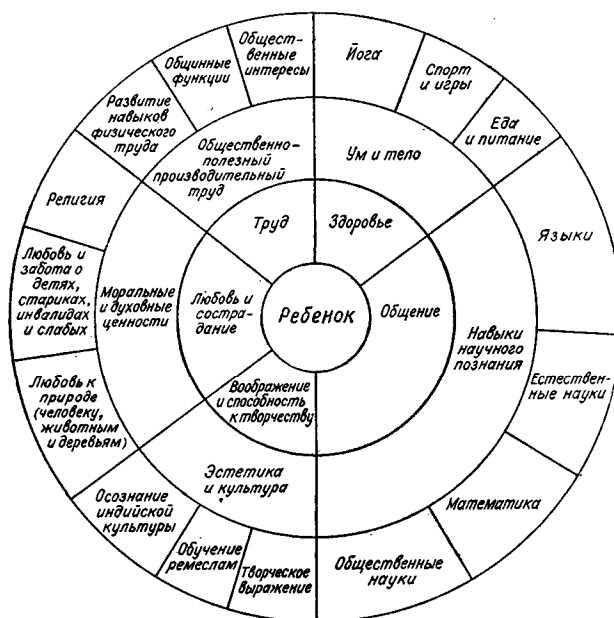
Общественные интересы

Йога

Спорт и игры

Общинные функции

Еда и питание

Развитие навыков физического труда

Общественно-полезный производительный труд

Ум и тело

Религия

Языки

Труд

Здоровье

Любовь и забота о детях, стариках, инвалидах и слабых

Моральные и духовные ценности

Любовь и сострадание

Ребенок

Общение

Навыки научного познания

Любовь к природе (человеку, животным и деревьям)

Воображение и способность к творчеству

Естественные науки

Эстетика и культура

Осознание индийской культуры

Математика

Обучение ремеслам

Творческое выражение

Общественные науки